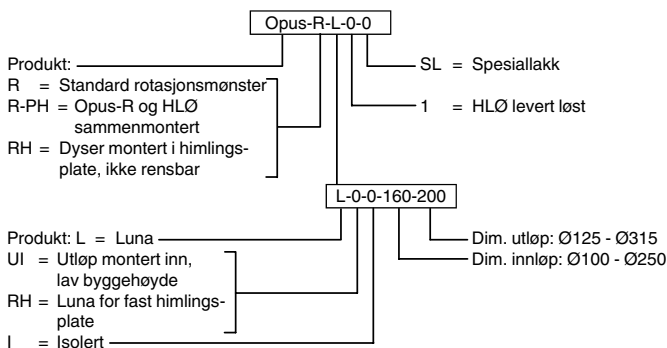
Opus-R-L-0-0

Produkt:
R = Standard rotasjonsmønster
R-PH = Opus-R og HLØ sammenmontert
RH = Dyser montert i himlingsplate, ikke rensbar

SL = Spesiallakk

1 = HLØ levert løst

L-0-0-160-200

Produkt: L = Luna
UI = Utløp montert inn, lav byggehøyde
RH = Luna for fast himlingsplate
I = Isolert

Dim. utløp: Ø125 - Ø315
Dim. innløp: Ø100 - Ø250